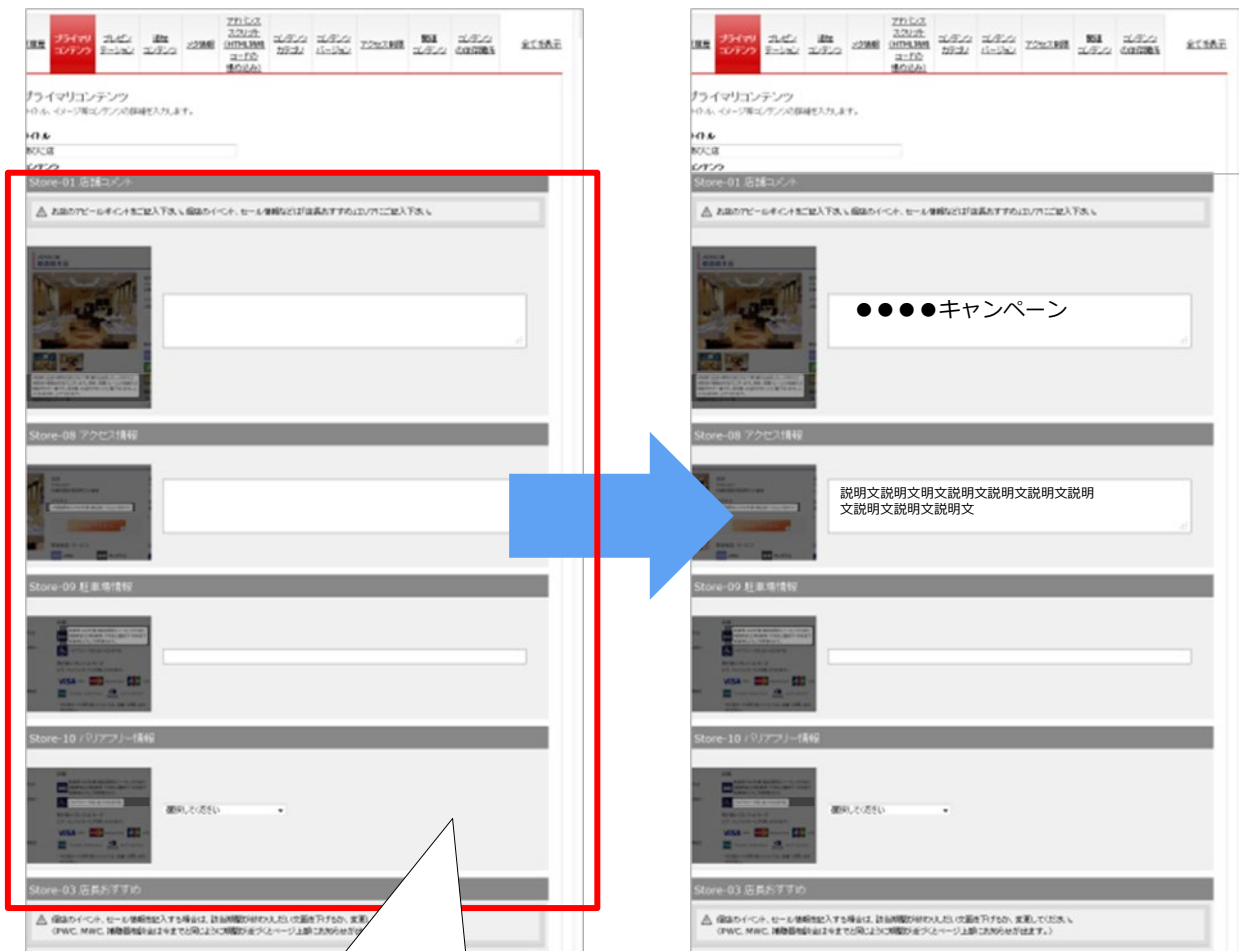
プライマリコンテンツ

プライマリコンテンツ

Store-01 店舗コメント

Store-08 アクセス情報

Store-09 駐車場情報

Store-10 バリアフリー情報

選択してください

Store-03 店長おすすめ

全て表示

プライマリコンテンツ

プライマリコンテンツ

Store-01 店舗コメント

●●●●キャンペーン

Store-08 アクセス情報

説明文説明文明文説明文説明文説明文説明文説明文説明文説明文

Store-09 駐車場情報

Store-10 バリアフリー情報

選択してください

Store-03 店長おすすめ